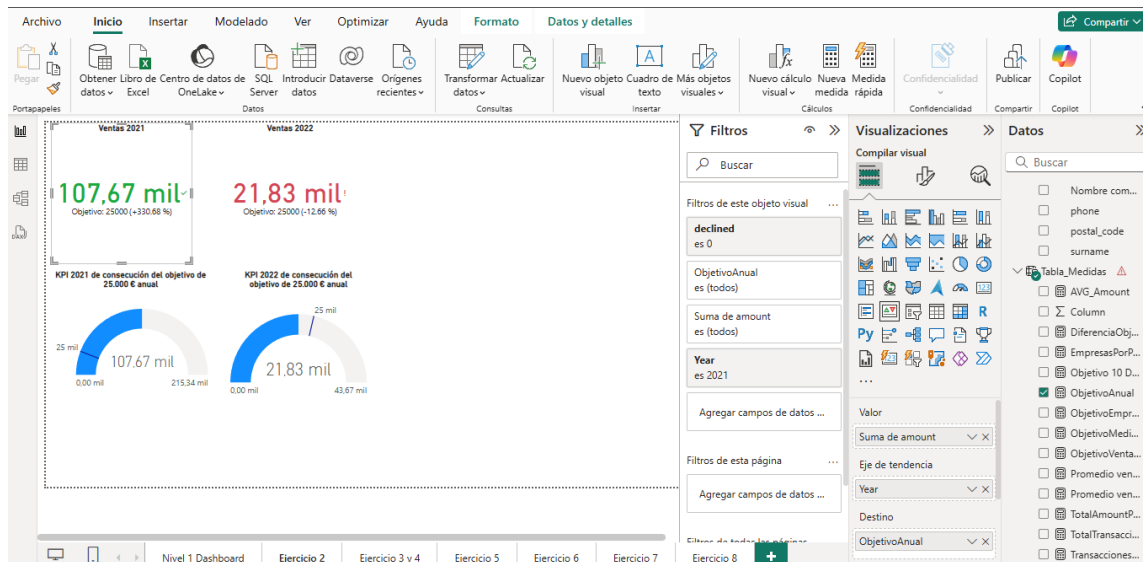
Archivo Inicio Insertar Modelado Ver Optimizar Ayuda Formato Datos y detalles

Compartir

Pegar
Portapapeles

Obtener datos
Libro de Excel
Centro de datos de OneLake
SQL Server
Introducir datos
Dataverse
Orígenes recientes
Datos

Transformar datos
Actualizar
Consultas

Nuevo objeto visual
Cuadro de texto
Más objetos visuales
Insertar

Nuevo cálculo visual
Nueva medida
Medida rápida
Cálculos

Confidencialidad
Confidencialidad

Publicar
Compartir

Copilot
Copilot

Ventas 2021

107,67 mil
Objetivo: 25000 (+330,68 %)

Ventas 2022

21,83 mil
Objetivo: 25000 (-12,66 %)

KPI 2021 de consecución del objetivo de 25.000 € anual

25 mil
107,67 mil
0,00 mil
215,34 mil

KPI 2022 de consecución del objetivo de 25.000 € anual

25 mil
21,83 mil
0,00 mil
43,67 mil

Filtros

Buscar

Filtros de este objeto visual ...

declined
es 0

ObjetivoAnual
es (todos)

Suma de amount
es (todos)

Year
es 2021

Agregar campos de datos ...

Filtros de esta página ...

Agregar campos de datos ...

Filtros de todas las páginas

Visualizaciones

Compilar visual

...

Valor
Suma de amount

Eje de tendencia
Year

Destino
ObjetivoAnual

Datos

Buscar

Nombre com...
phone
postal_code
surname
Tabla_Medidas
AVG_Amount
Column
DiferenciaObj...
EmpresasPorP...
Objetivo 10 D...
ObjetivoAnual
ObjetivoEmpr...
ObjetivoMedi...
ObjetivoVenta...
Promedio ven...
Promedio ven...
TotalAmountP...
TotalTransacci...
Transacciones...

Nivel 1 Dashboard | Ejercicio 2 | Ejercicio 3 y 4 | Ejercicio 5 | Ejercicio 6 | Ejercicio 7 | Ejercicio 8 | +